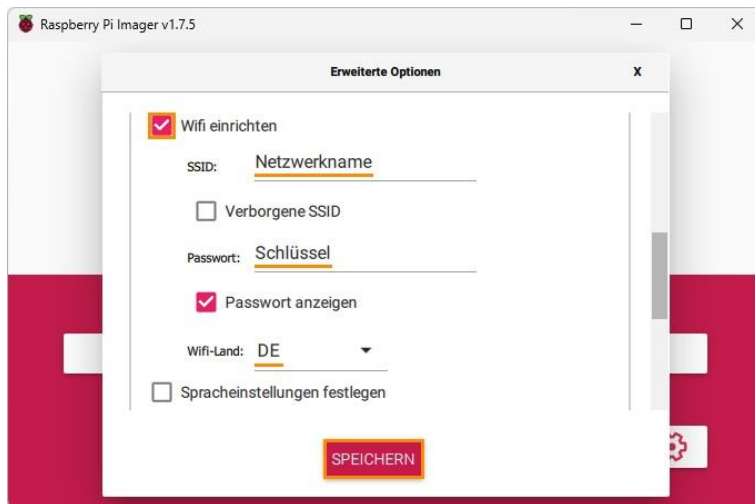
Raspberry Pi Imager v1.7.5

Erweiterte Optionen

X

Wifi einrichten

SSID: Netzwerkname

Verborgene SSID

Passwort: Schlüssel

Passwort anzeigen

Wifi-Land: DE

Spracheinstellungen festlegen

SPEICHERN